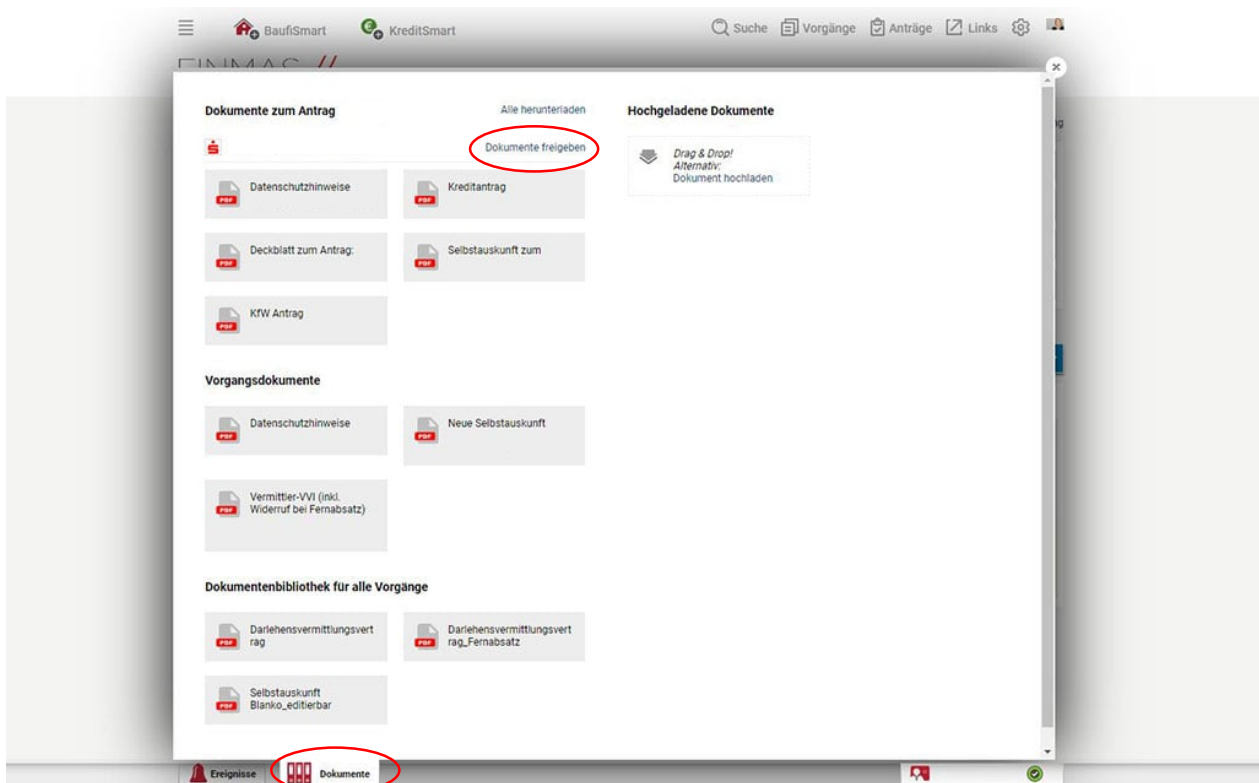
BaufiSmart KreditSmart

Suche Vorgänge Anträge Links

FINMAS

×

Dokumente zum Antrag

Alle herunterladen

Dokumente freigeben

PDF Datenschutzhinweise

PDF Kreditantrag

PDF Deckblatt zum Antrag:

PDF Selbstauskunft zum

PDF KfW Antrag

Vorgangsdokumente

PDF Datenschutzhinweise

PDF Neue Selbstauskunft

PDF Vermittler-VVI (inkl. Widerruf bei Fernabsatz)

Dokumentenbibliothek für alle Vorgänge

PDF Darlehensvermittlungsvertrag

PDF Darlehensvermittlungsvertrag_Fernabsatz

PDF Selbstauskunft Blanko_editierbar

Hochgeladene Dokumente

Drag & Drop!
Alternativ:
Dokument hochladen

Ereignisse

Dokumente